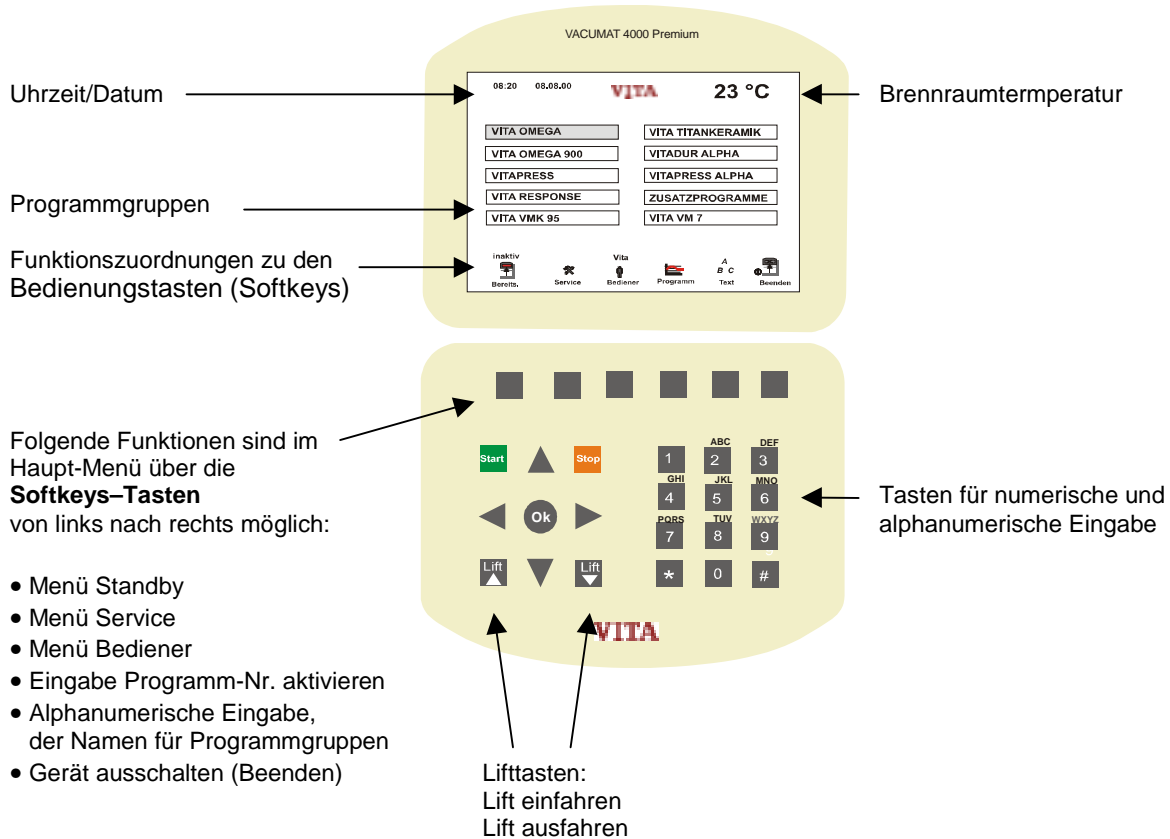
VACUMAT 4000 Premium

Uhrzeit/Datum

08:20 08.08.00 VITA 23 °C

Brennraumtermperatur

VITA OMEGA
VITA TITANKERAMIK
VITA OMEGA 900
VITADUR ALPHA
VITAPRESS
VITAPRESS ALPHA
VITA RESPONSE
ZUSATZPROGRAMME
VITA VMK 95
VITA VM 7

Programmgruppen

Funktionszuordnungen zu den Bedienungstasten (Softkeys)

inaktiv
Bereits.
Service
Vita
Bediener
Programm
A B C
Text
Beenden

Folgende Funktionen sind im Haupt-Menü über die **Softkeys–Tasten** von links nach rechts möglich:

• Menü Standby
• Menü Service
• Menü Bediener
• Eingabe Programm-Nr. aktivieren
• Alphanumerische Eingabe, der Namen für Programmgruppen
• Gerät ausschalten (Beenden)

Start
Stop
Ok
Lift
Lift

1
ABC 2
DEF 3
GHI 4
JKL 5
MNO 6
PQRS 7
TUV 8
WXYZ 9
*
0
#

Tasten für numerische und alphanumerische Eingabe

VITA

Lifttasten:
Lift einfahren
Lift ausfahren